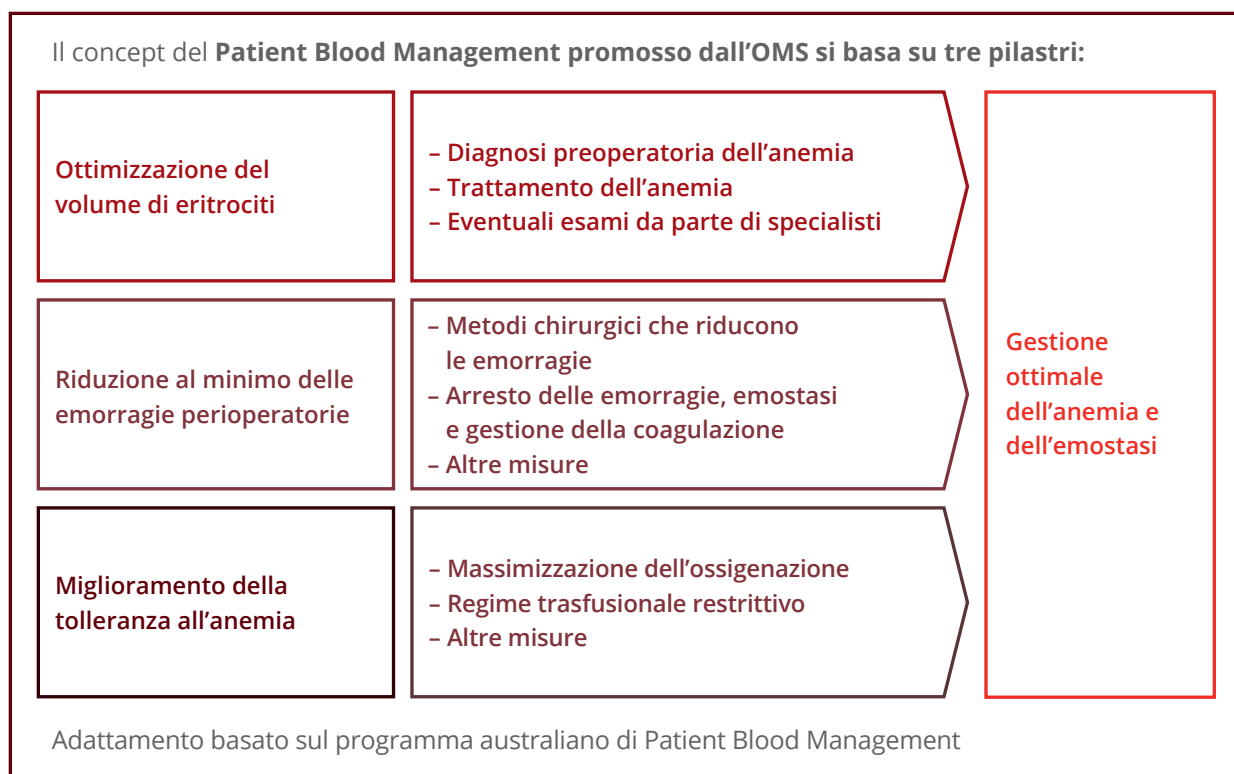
Il concept del **Patient Blood Management promosso dall’OMS si basa su tre pilastri:**

Ottimizzazione del volume di eritrociti

– Diagnosi preoperatoria dell’anemia
– Trattamento dell’anemia
– Eventuali esami da parte di specialisti

Riduzione al minimo delle emorragie perioperatorie

– Metodi chirurgici che riducono le emorragie
– Arresto delle emorragie, emostasi e gestione della coagulazione
– Altre misure

Miglioramento della tolleranza all’anemia

– Massimizzazione dell’ossigenazione
– Regime trasfusionale restrittivo
– Altre misure

Gestione ottimale dell’anemia e dell’emostasi

Adattamento basato sul programma australiano di Patient Blood Management